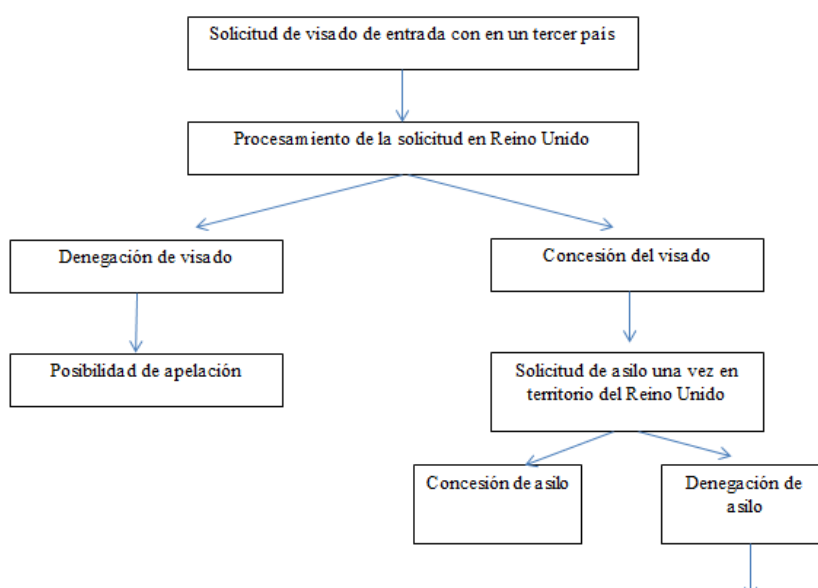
Solicitud de visado de entrada con en un tercer país

Procesamiento de la solicitud en Reino Unido

Denegación de visado

Concesión del visado

Posibilidad de apelación

Solicitud de asilo una vez en territorio del Reino Unido

Concesión de asilo

Denegación de asilo